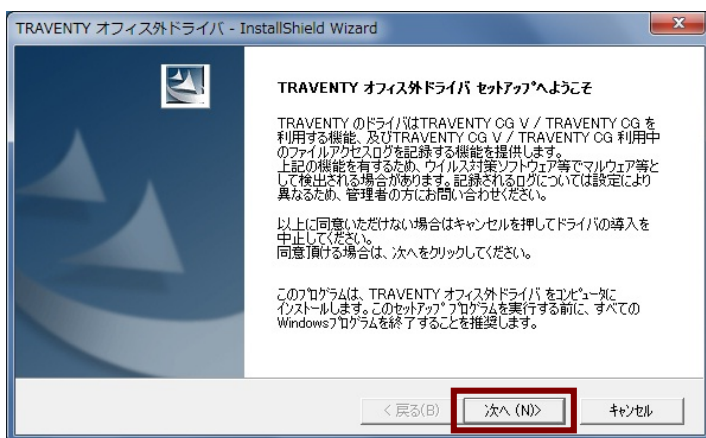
TRAVENTY オフィス外ドライバ - InstallShield Wizard

TRAVENTY オフィス外ドライバ セットアップへようこそ

TRAVENTY のドライバはTRAVENTY CG V / TRAVENTY CG を利用する機能、及びTRAVENTY CG V / TRAVENTY CG 利用中のファイルアクセスログを記録する機能を提供します。
上記の機能を有するため、ウイルス対策ソフトウェア等でマルウェア等として検出される場合があります。記録されるログについては設定により異なるため、管理者の方にお問い合わせください。

以上に同意いただけない場合はキャンセルを押してドライバの導入を中止してください。
同意頂ける場合は、次へをクリックしてください。

このプログラムは、TRAVENTY オフィス外ドライバ をコンピュータにインストールします。このセットアップ プログラムを実行する前に、すべてのWindowsプログラムを終了することを推奨します。

< 戻る(B)
次へ (N)>
キャンセル